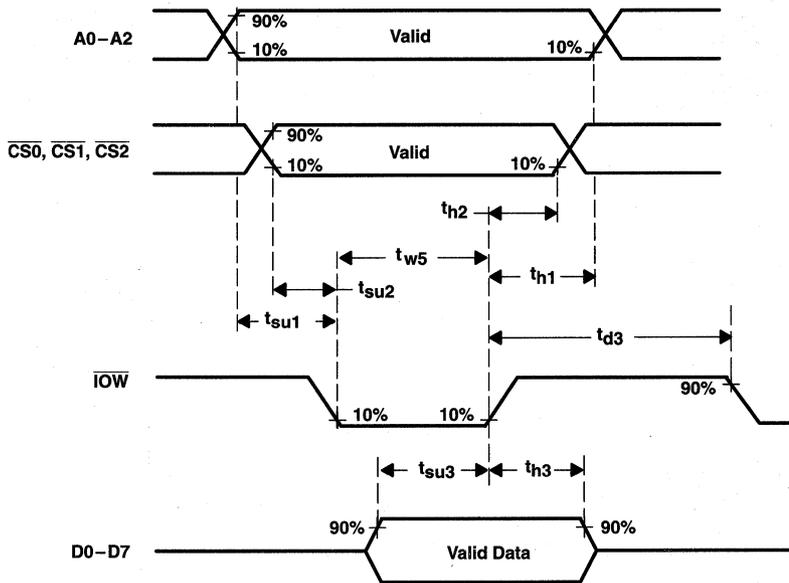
A0–A2

90%

10%

Valid

10%

$\overline{CS0}$, $\overline{CS1}$, $\overline{CS2}$

90%

10%

Valid

10%

$t_{h2}$

$t_{w5}$

$t_{su2}$

$t_{h1}$

$t_{su1}$

$t_{d3}$

$\overline{IOW}$

90%

10%

10%

$t_{su3}$

$t_{h3}$

90%

90%

D0–D7

Valid Data